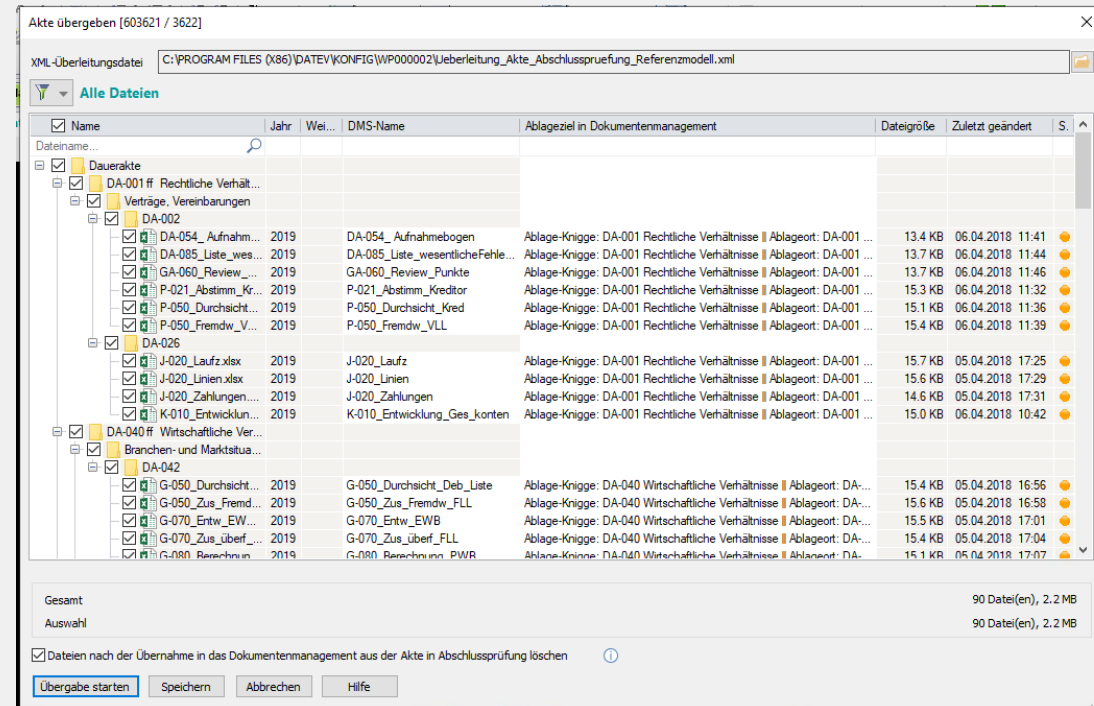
Akte übergeben [603621 / 3622]

XML-Überleitungsdatei C:\PROGRAM FILES (X86)\DATEV\KONFIG\WP000002\Ueberleitung_Akte_Abschlusspruefung_Referenzmodell.xml

Alle Dateien

| Name | Jahr | Wei... | DMS-Name | Ablageziel in Dokumentenmanagement | Dateigröße | Zuletzt geändert | S. |
|---|---|---|---|---|---|---|---|
| Dateiname... | | | | | | | |
| Dauerakte | | | | | | | |
| DA-001 ff Rechtliche Verhält... | | | | | | | |
| Verträge, Vereinbarungen | | | | | | | |
| DA-002 | | | | | | | |
| DA-054_ Aufnahm... | 2019 | | DA-054_ Aufnahmebogen | Ablage-Knigge: DA-001 Rechtliche Verhältnisse ‖ Ablageort: DA-001 ... | 13.4 KB | 06.04.2018 11:41 | |
| DA-085_Liste_wes... | 2019 | | DA-085_Liste_wesentlicheFehle... | Ablage-Knigge: DA-001 Rechtliche Verhältnisse ‖ Ablageort: DA-001 ... | 13.7 KB | 06.04.2018 11:44 | |
| GA-060_Review_... | 2019 | | GA-060_Review_Punkte | Ablage-Knigge: DA-001 Rechtliche Verhältnisse ‖ Ablageort: DA-001 ... | 13.7 KB | 06.04.2018 11:46 | |
| P-021_Abstimm_Kr... | 2019 | | P-021_Abstimm_Kreditor | Ablage-Knigge: DA-001 Rechtliche Verhältnisse ‖ Ablageort: DA-001 ... | 15.3 KB | 06.04.2018 11:32 | |
| P-050_Durchsicht... | 2019 | | P-050_Durchsicht_Kred | Ablage-Knigge: DA-001 Rechtliche Verhältnisse ‖ Ablageort: DA-001 ... | 15.1 KB | 06.04.2018 11:36 | |
| P-050_Fremdw_V... | 2019 | | P-050_Fremdw_VLL | Ablage-Knigge: DA-001 Rechtliche Verhältnisse ‖ Ablageort: DA-001 ... | 15.4 KB | 06.04.2018 11:39 | |
| DA-026 | | | | | | | |
| J-020_Laufz.xlsx | 2019 | | J-020_Laufz | Ablage-Knigge: DA-001 Rechtliche Verhältnisse ‖ Ablageort: DA-001 ... | 15.7 KB | 05.04.2018 17:25 | |
| J-020_Linien.xlsx | 2019 | | J-020_Linien | Ablage-Knigge: DA-001 Rechtliche Verhältnisse ‖ Ablageort: DA-001 ... | 15.6 KB | 05.04.2018 17:29 | |
| J-020_Zahlungen.... | 2019 | | J-020_Zahlungen | Ablage-Knigge: DA-001 Rechtliche Verhältnisse ‖ Ablageort: DA-001 ... | 14.6 KB | 05.04.2018 17:31 | |
| K-010_Entwicklun... | 2019 | | K-010_Entwicklung_Ges_konten | Ablage-Knigge: DA-001 Rechtliche Verhältnisse ‖ Ablageort: DA-001 ... | 15.0 KB | 06.04.2018 10:42 | |
| DA-040 ff Wirtschaftliche Ver... | | | | | | | |
| Branchen- und Marktsitua... | | | | | | | |
| DA-042 | | | | | | | |
| G-050_Durchsicht... | 2019 | | G-050_Durchsicht_Deb_Liste | Ablage-Knigge: DA-040 Wirtschaftliche Verhältnisse ‖ Ablageort: DA-... | 15.4 KB | 05.04.2018 16:56 | |
| G-050_Zus_Fremd... | 2019 | | G-050_Zus_Fremdw_FLL | Ablage-Knigge: DA-040 Wirtschaftliche Verhältnisse ‖ Ablageort: DA-... | 15.6 KB | 05.04.2018 16:58 | |
| G-070_Entw_EW... | 2019 | | G-070_Entw_EWB | Ablage-Knigge: DA-040 Wirtschaftliche Verhältnisse ‖ Ablageort: DA-... | 15.5 KB | 05.04.2018 17:01 | |
| G-070_Zus_überf_... | 2019 | | G-070_Zus_überf_FLL | Ablage-Knigge: DA-040 Wirtschaftliche Verhältnisse ‖ Ablageort: DA-... | 15.4 KB | 05.04.2018 17:04 | |
| G-080_Berechnun... | 2019 | | G-080_Berechnung_PWB | Ablage-Knigge: DA-040 Wirtschaftliche Verhältnisse ‖ Ablageort: DA-... | 15.1 KB | 05.04.2018 17:07 | |

Gesamt 90 Datei(en), 2.2 MB
Auswahl 90 Datei(en), 2.2 MB

Dateien nach der Übernahme in das Dokumentenmanagement aus der Akte in Abschlussprüfung löschen

Übergabe starten Speichern Abbrechen Hilfe